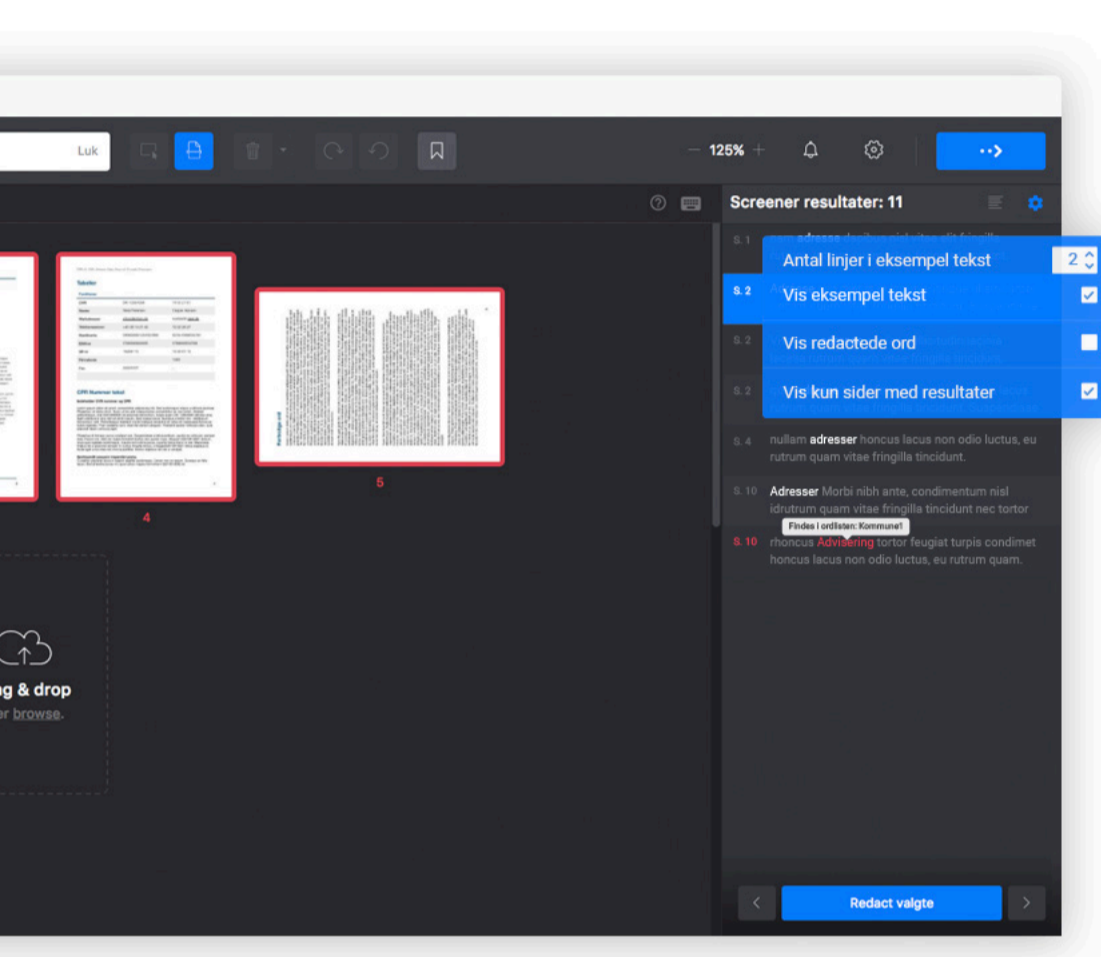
Luk

125%

Screener resultater: 11

S. 1 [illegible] adresse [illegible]

Antal linjer i eksempel tekst 2

S. 2 Vis eksempel tekst

S. 2 Vis redactede ord

S. 2 Vis kun sider med resultater

S. 4 nullam adresser honcus lacus non odio luctus, eu rutrum quam vitae fringilla tincidunt.

S. 10 Adresser Morbi nibh ante, condimentum nisl idrutrum quam vitae fringilla tincidunt nec tortor

Findes i ordlisten: Kommune1

S. 10 rhoncus Advisering tortor feugiat turpis condimet honcus lacus non odio luctus, eu rutrum quam.

4

5

g & drop
r browse.

Redact valgte